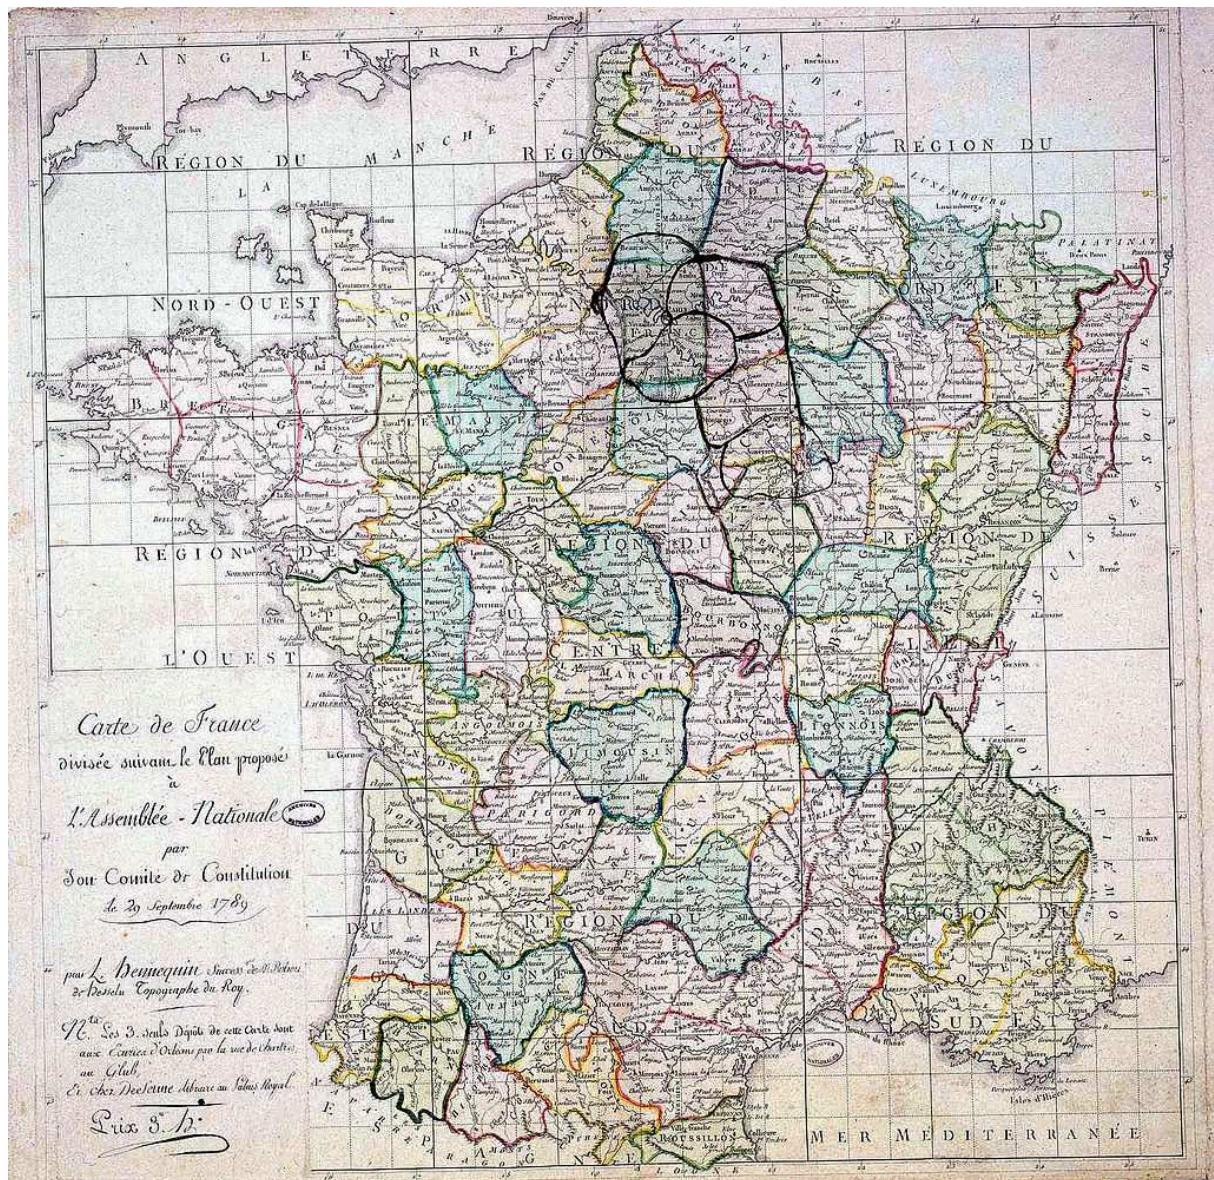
A N G L E T E R R E

RÉGION DU MANCHE

LA

NORD-OUEST

RÉGION DU

RÉGION DU

LUXEMBOURG

PALATINAT

NORD-EST

ISLE DE FRANCE

RÉGION DE

L'OUEST

RÉGION DU CENTRE

RÉGION DE L'EST

SUISSE

RÉGION DU

RÉGION DU SUD-EST

PIÉMONT

ROUSSILLON

MER MÉDITERRANÉE

Carte de France divisée suivant le Plan proposé à l'Assemblée - Nationale par son Comité de Constitution le 29 Septembre 1789

par L. Hennequin Success. de M. Robert de Hesseln Topographe du Roy.

Nta. Les 3. seuls Dépôts de cette Carte sont aux Ecuries d'Orléans par la rue de Chartres au Club, Et chez Desenne libraire au Palais Royal.

Prix 3. lt.

ARCHIVES NATIONALES